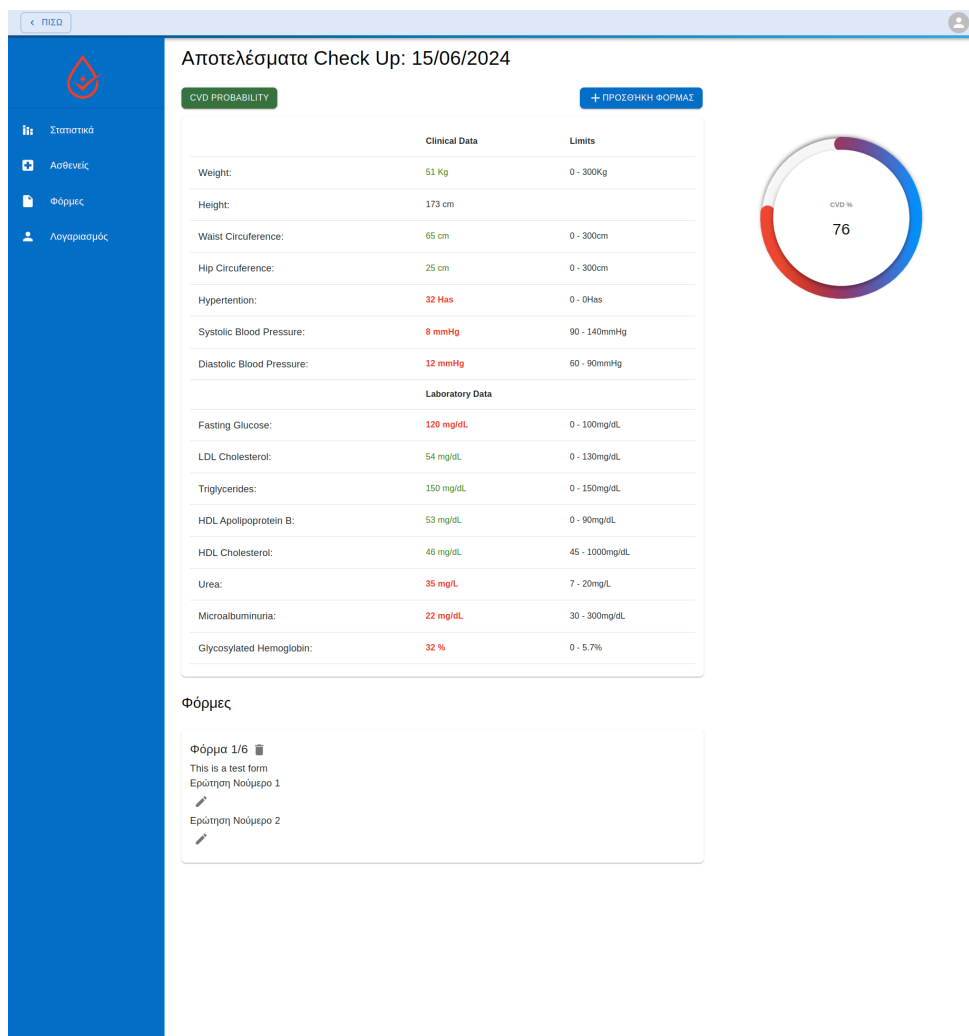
‹ ΠΙΣΩ

Στατιστικά
Ασθενείς
Φόρμες
Λογαριασμός

Αποτελέσματα Check Up: 15/06/2024

CVD PROBABILITY

+ ΠΡΟΣΘΗΚΗ ΦΟΡΜΑΣ

| | Clinical Data | Limits |
|---|---|---|
| Weight: | 51 Kg | 0 - 300Kg |
| Height: | 173 cm | |
| Waist Circuference: | 65 cm | 0 - 300cm |
| Hip Circuference: | 25 cm | 0 - 300cm |
| Hypertention: | 32 Has | 0 - 0Has |
| Systolic Blood Pressure: | 8 mmHg | 90 - 140mmHg |
| Diastolic Blood Pressure: | 12 mmHg | 60 - 90mmHg |
| | Laboratory Data | |
| Fasting Glucose: | 120 mg/dL | 0 - 100mg/dL |
| LDL Cholesterol: | 54 mg/dL | 0 - 130mg/dL |
| Triglycerides: | 150 mg/dL | 0 - 150mg/dL |
| HDL Apolipoprotein B: | 53 mg/dL | 0 - 90mg/dL |
| HDL Cholesterol: | 46 mg/dL | 45 - 1000mg/dL |
| Urea: | 35 mg/L | 7 - 20mg/L |
| Microalbuminuria: | 22 mg/dL | 30 - 300mg/dL |
| Glycosylated Hemoglobin: | 32 % | 0 - 5.7% |

CVD %
76

Φόρμες

Φόρμα 1/6
This is a test form
Ερώτηση Νούμερο 1
Ερώτηση Νούμερο 2